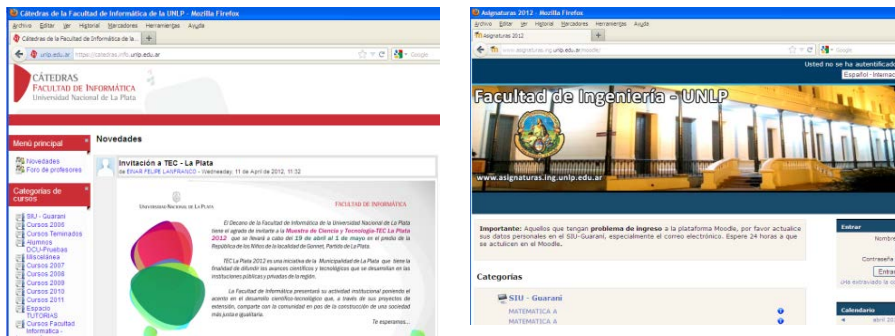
Cátedras de la Facultad de Informática de la UNLP - Mozilla Firefox
Archivo Editar Ver Historial Marcadores Herramientas Ayuda
Cátedras de la Facultad de Informática de la ... +
unlp.edu.ar https://catedras.info.unlp.edu.ar
Google

CÁTEDRAS
FACULTAD DE INFORMÁTICA
Universidad Nacional de La Plata

Menú principal
Novedades
Foro de profesores

Categorías de cursos
SIU - Guarani
Cursos 2006
Cursos Terminados
Alumnos DCU-Pruebas
Miscelánea
Cursos 2007
Cursos 2008
Cursos 2009
Cursos 2010
Cursos 2011
Espacio TUTORIAS
Cursos Facultad Informática -

Novedades

Invitación a TEC - La Plata
de ERAR FELIPE LANFRANCO - Wednesday, 11 de April de 2012, 11:32

UNIVERSIDAD NACIONAL DE LA PLATA
FACULTAD DE INFORMÁTICA

El Decano de la Facultad de Informática de la Universidad Nacional de La Plata tiene el agrado de invitarle a la Muestra de Ciencia y Tecnología-TEC La Plata 2012 que se llevará a cabo del 19 de abril al 1 de mayo en el predio de la República de los Niños de la localidad de Gonnet, Partido de La Plata.

TEC La Plata 2012 es una iniciativa de la Municipalidad de La Plata que tiene la finalidad de difundir los avances científicos y tecnológicos que se desarrollan en las instituciones públicas y privadas de la región.

La Facultad de Informática presentará su actividad institucional poniendo el acento en el desarrollo científico-tecnológico que, a través de sus proyectos de extensión, comparte con la comunidad en pos de la construcción de una sociedad más justa e igualitaria.

Te esperamos....

Asignaturas 2012 - Mozilla Firefox
Archivo Editar Ver Historial Marcadores Herramientas Ayuda
Asignaturas 2012 +
www.asignaturas.ing.unlp.edu.ar/moodle/
Google

Usted no se ha autentificado
Español - Internac

Facultad de Ingeniería - UNLP
www.asignaturas.ing.unlp.edu.ar

Importante: Aquellos que tengan problema de ingreso a la plataforma Moodle, por favor actualice sus datos personales en el SIU-Guaraní, especialmente el correo electrónico. Espere 24 horas a que se actualicen en el Moodle.

Categorías
SIU - Guarani
MATEMATICA A
MATEMATICA A

Entrar
Nombre
Contraseña
Entra
¿Ha extraviado la c

Calendario
abril 20